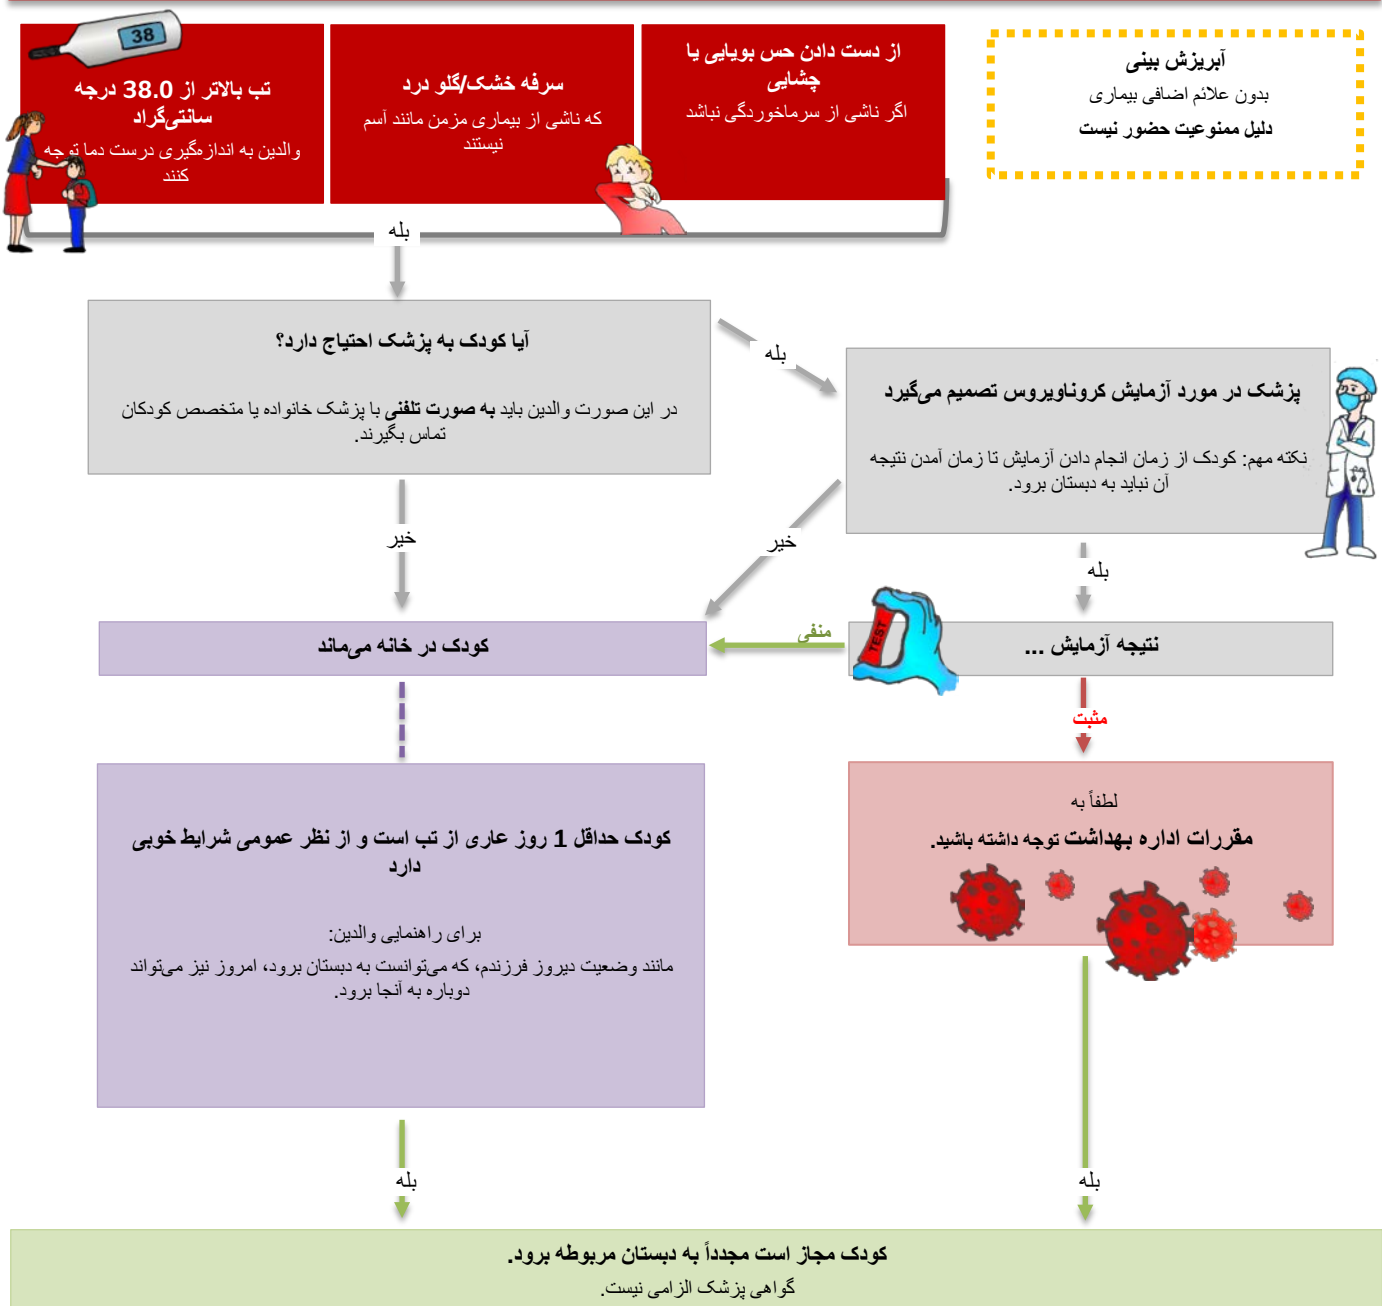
آبریزش بینی
بدون علائم اضافی بیماری
دلیل ممنوعیت حضور نیست

از دست دادن حس بویایی یا چشایی
اگر ناشی از سرماخوردگی نباشد

سرفه خشک/گلو درد
که ناشی از بیماری مزمن مانند آسم نیستند

38
تب بالاتر از 38.0 درجه سانتی‌گراد
والدین به اندازه‌گیری درست دما توجه کنند

بله

آیا کودک به پزشک احتیاج دارد؟
در این صورت والدین باید **به صورت تلفنی** با پزشک خانواده یا متخصص کودکان تماس بگیرند.

بله

پزشک در مورد آزمایش کروناویروس تصمیم می‌گیرد
نکته مهم: کودک از زمان انجام دادن آزمایش تا زمان آمدن نتیجه آن نباید به دبستان برود.

خیر

خیر

بله

کودک در خانه می‌ماند

منفی

TEST

نتیجه آزمایش ...

مثبت

کودک حداقل 1 روز عاری از تب است و از نظر عمومی شرایط خوبی دارد

برای راهنمایی والدین:
مانند وضعیت دیروز فرزندم، که می‌توانست به دبستان برود، امروز نیز می‌تواند دوباره به آنجا برود.

لطفاً به
مقررات اداره بهداشت توجه داشته باشید.

بله

بله

کودک مجاز است مجدداً به دبستان مربوطه برود.
گواهی پزشک الزامی نیست.